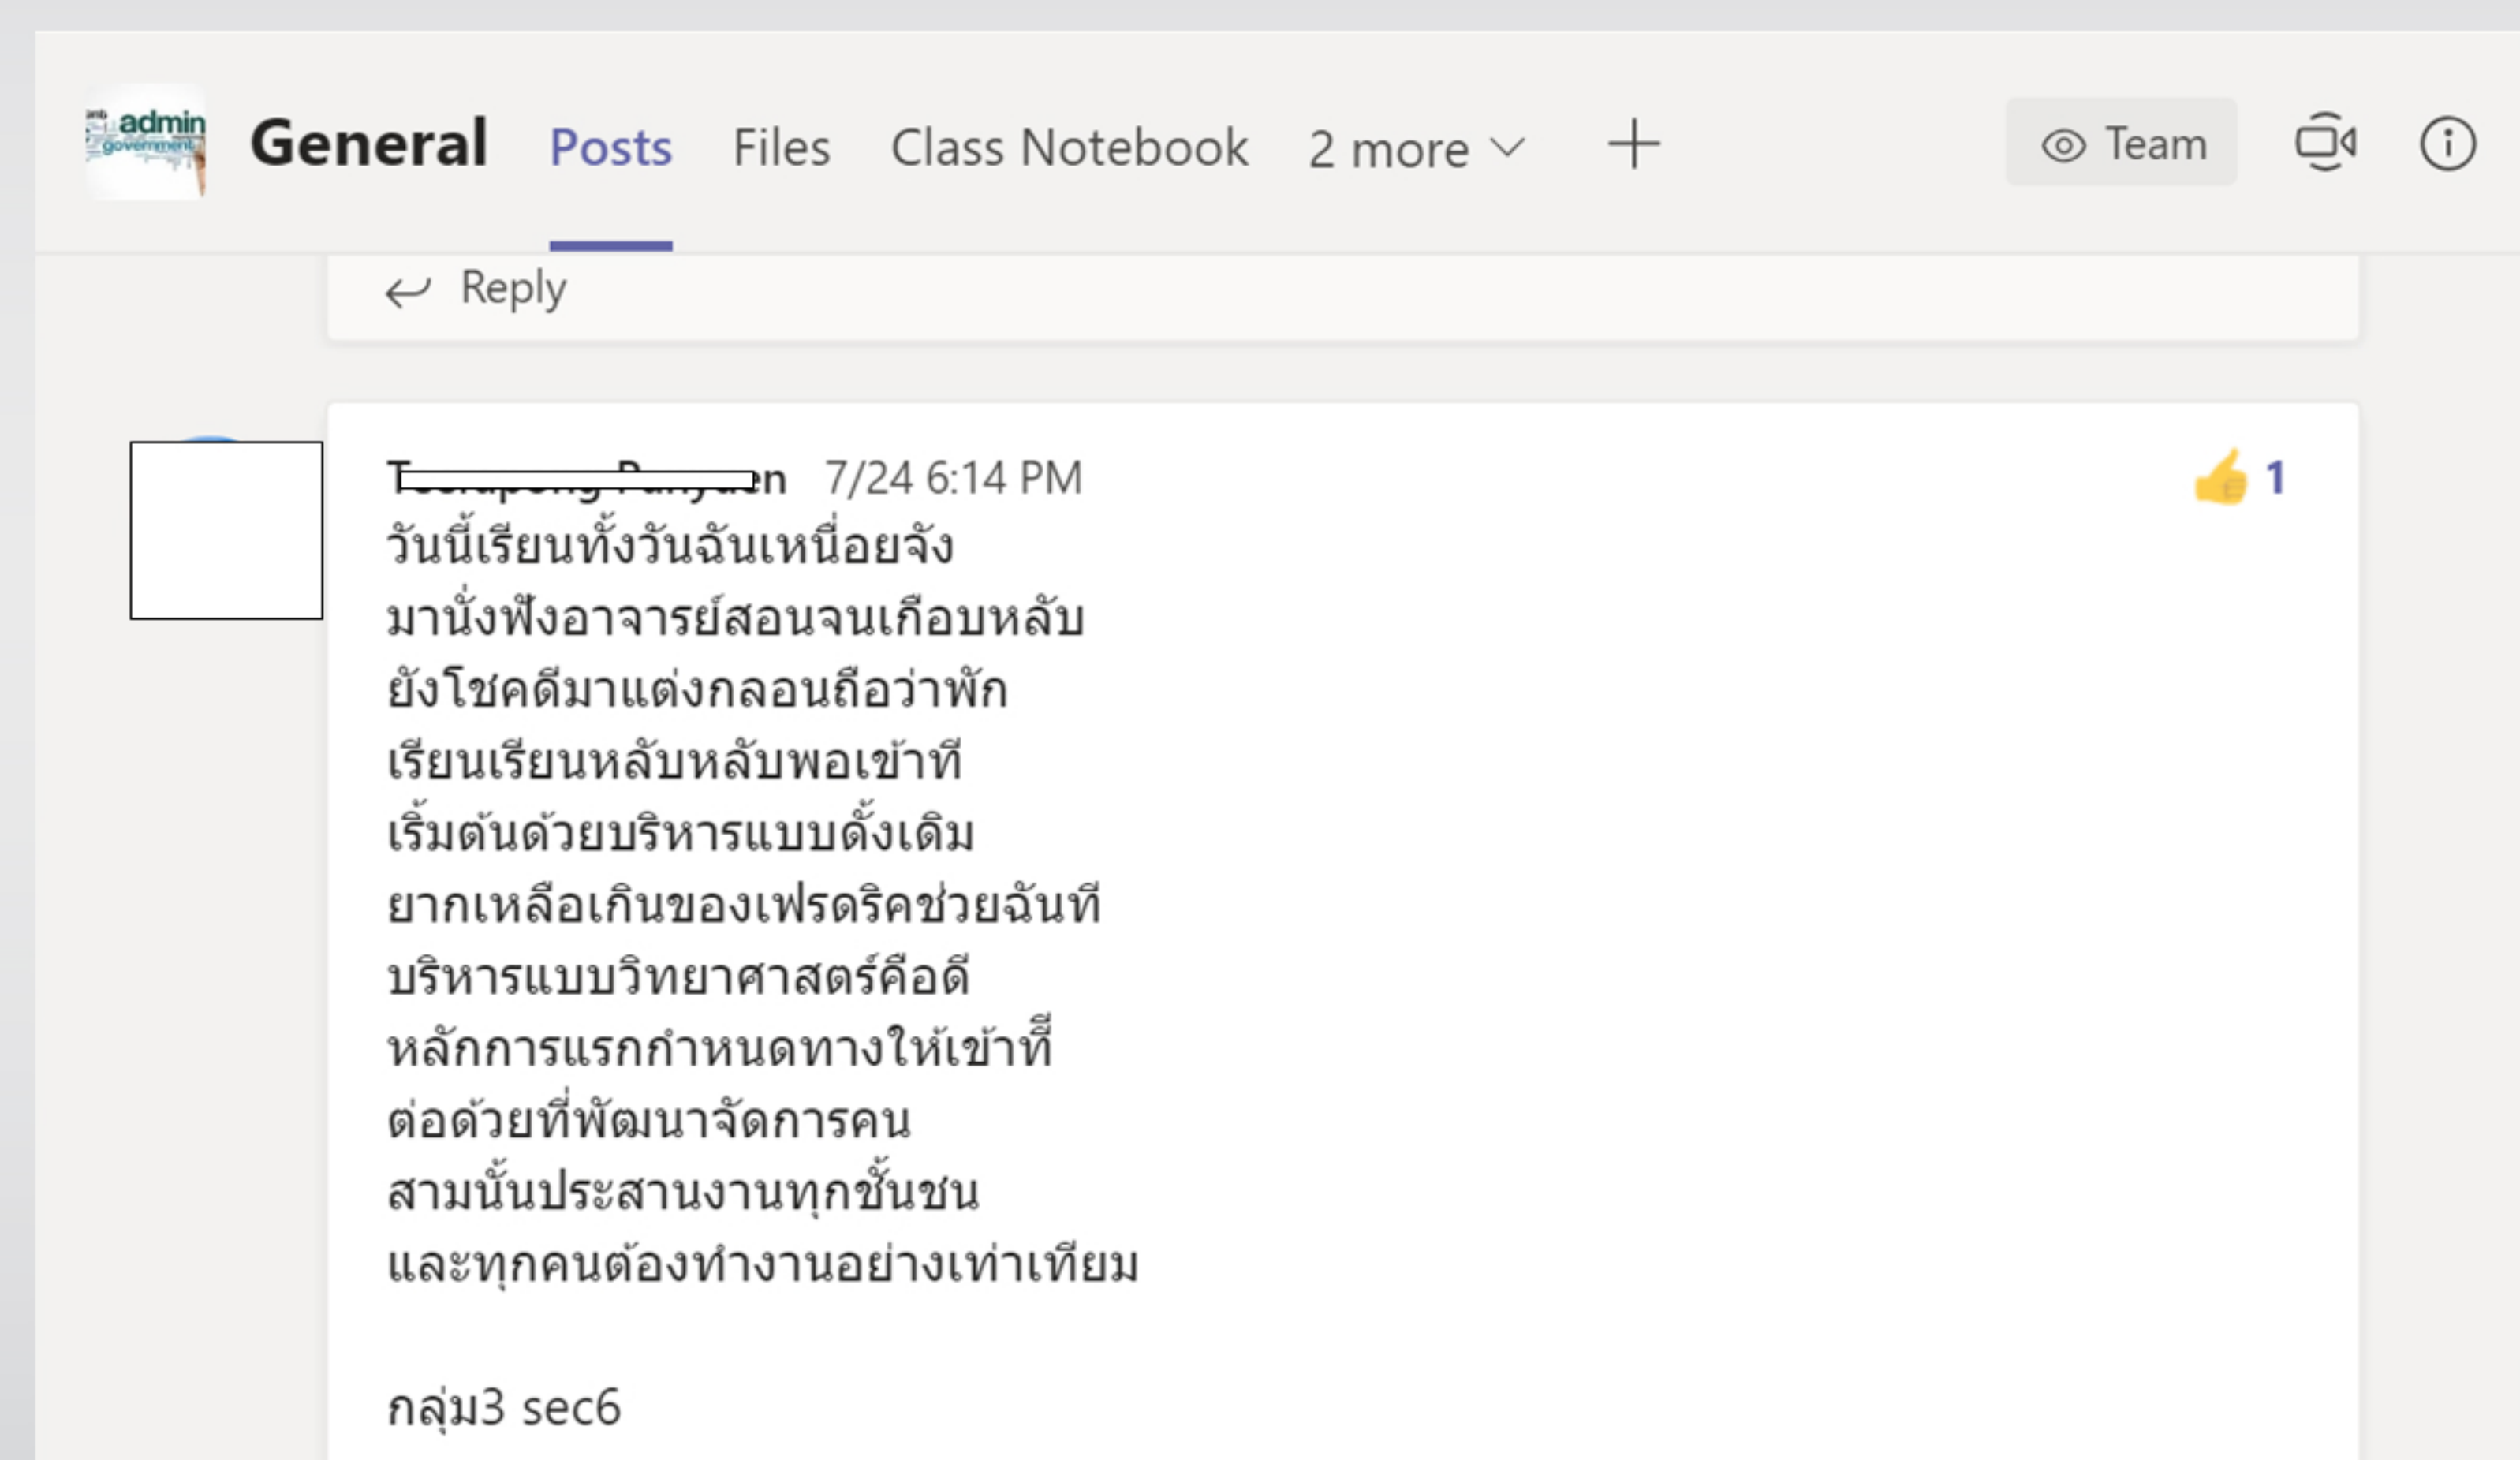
admin
government

General Posts Files Class Notebook 2 more

Team

Reply

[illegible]n 7/24 6:14 PM

1

วันนี้เรียนทั้งวันฉันเหนื่อยจัง
มานั่งฟังอาจารย์สอนจนเกือบหลับ
ยังโชคดีมาแต่งกลอนถือว่าพัก
เรียนเรียนหลับหลับพอเข้าที
เริ่มต้นด้วยบริหารแบบดั้งเดิม
ยากเหลือเกินของเฟรดริคช่วยฉันที
บริหารแบบวิทยาศาสตร์คือดี
หลักการแรกกำหนดทางให้เข้าที่
ต่อด้วยที่พัฒนาจัดการคน
สามนั้นประสานงานทุกชั้นชน
และทุกคนต้องทำงานอย่างเท่าเทียม

กลุ่ม3 sec6